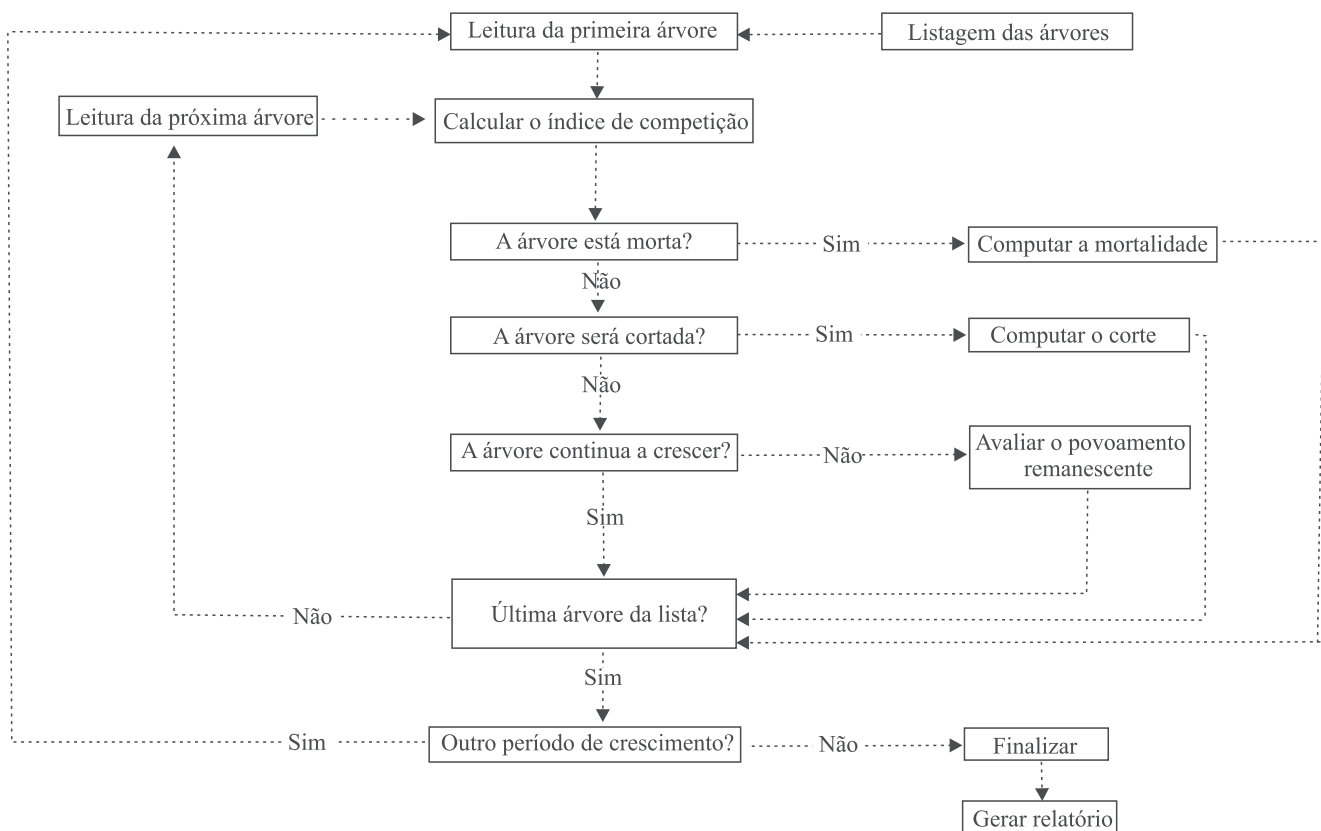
Leitura da primeira árvore

Listagem das árvores

Leitura da próxima árvore

Calcular o índice de competição

A árvore está morta?

Sim

Computar a mortalidade

Não

A árvore será cortada?

Sim

Computar o corte

Não

A árvore continua a crescer?

Não

Avaliar o povoamento remanescente

Sim

Não

Última árvore da lista?

Sim

Sim

Outro período de crescimento?

Não

Finalizar

Gerar relatório